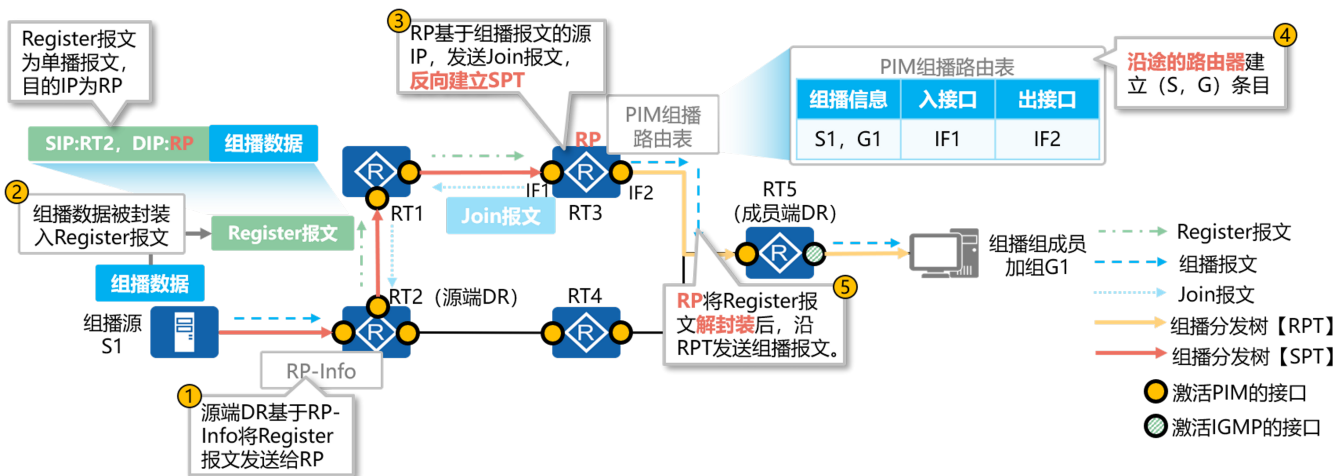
Register报文为单播报文，目的IP为RP

SIP:RT2，DIP:RP 组播数据

③ RP基于组播报文的源IP，发送Join报文，反向建立SPT

PIM组播路由表

| 组播信息 | 入接口 | 出接口 |
|---|---|---|
| S1，G1 | IF1 | IF2 |

④ 沿途的路由器建立（S，G）条目

RP

PIM组播路由表

② 组播数据被封装入Register报文

Register报文

组播数据

RT1

IF1

IF2

Join报文

RT3

RT5（成员端DR）

组播组成员加组G1

组播源S1

RT2（源端DR）

RT4

RP-Info

① 源端DR基于RP-Info将Register报文发送给RP

⑤ RP将Register报文解封装后，沿RPT发送组播报文。

Register报文
组播报文
Join报文
组播分发树【RPT】
组播分发树【SPT】
激活PIM的接口
激活IGMP的接口